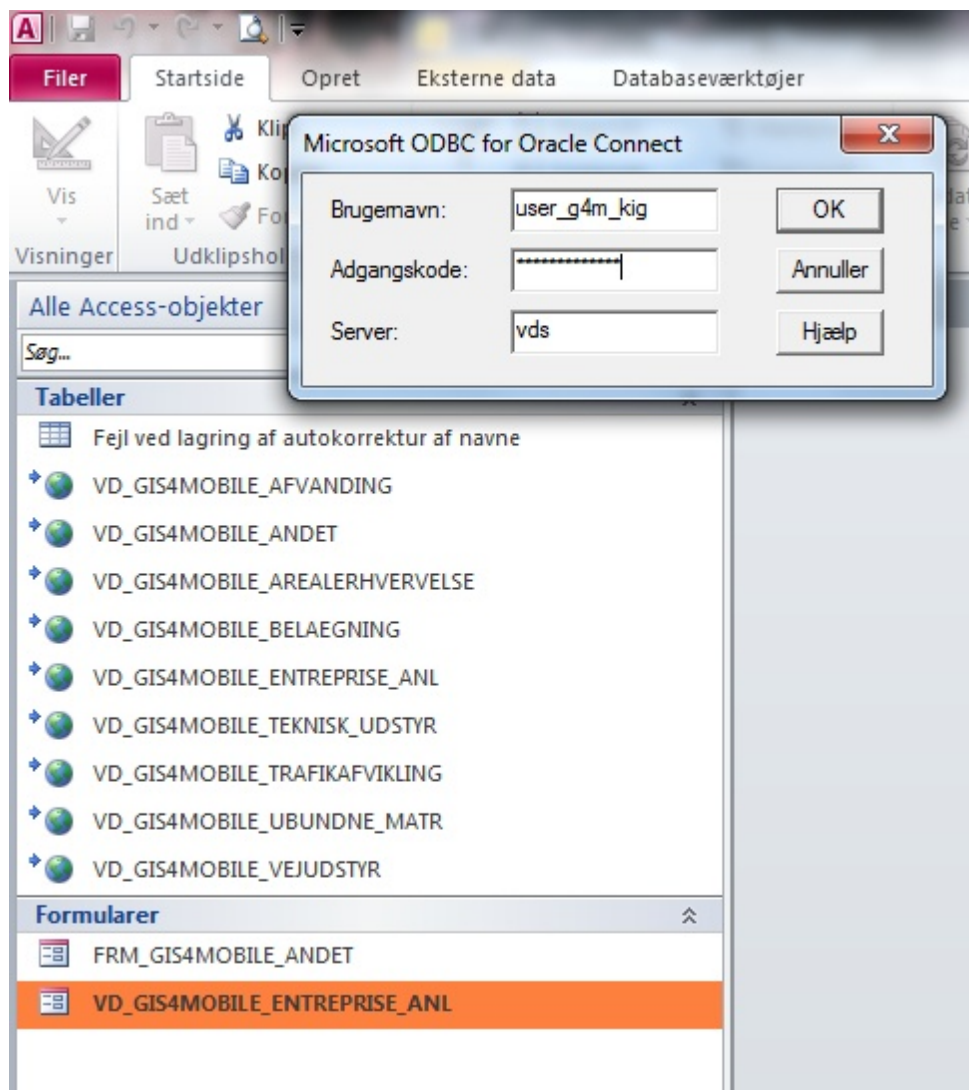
Filer
Startside
Opret
Eksterne data
Databaseværktøjer

Vis
Sæt ind
Kli
Ko
Fo
Visninger
Udklipshol

Microsoft ODBC for Oracle Connect
Brugernavn: user_g4m_kig
Adgangskode: **************
Server: vds
OK
Annuller
Hjælp

Alle Access-objekter
Søg...
Tabeller
Fejl ved lagring af autokorrektur af navne
VD_GIS4MOBILE_AFVANDING
VD_GIS4MOBILE_ANDET
VD_GIS4MOBILE_AREALERHVERVELSE
VD_GIS4MOBILE_BELAEGNING
VD_GIS4MOBILE_ENTREPRISE_ANL
VD_GIS4MOBILE_TEKNISK_UDSTYR
VD_GIS4MOBILE_TRAFIKAFVIKLING
VD_GIS4MOBILE_UBUNDNE_MATR
VD_GIS4MOBILE_VEJUDSTYR
Formularer
FRM_GIS4MOBILE_ANDET
VD_GIS4MOBILE_ENTREPRISE_ANL